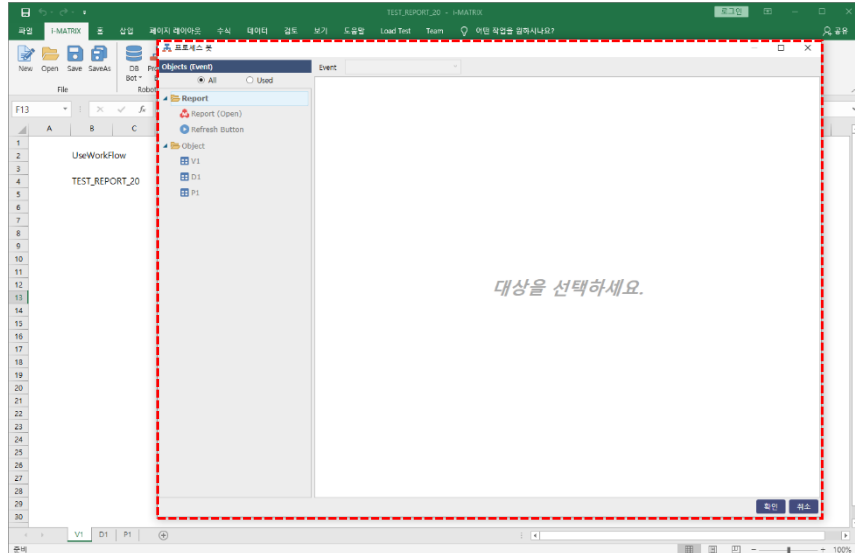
TEST_REPORT_20 - I-MATRIX

로그인

파일 I-MATRIX 홈 삽입 페이지 레이아웃 수식 데이터 검토 보기 도움말 Load Test Team 어떤 작업을 원하시나요?

공유

New Open Save SaveAs DB Bot Pro

File Robot

F13

프로세스 뷰

Objects (Event)

All Used

Event

Report

Report (Open)

Refresh Button

Object

V1

D1

P1

대상을 선택하세요.

확인 취소

| | A | B | C |
|---|---|---|---|
| 1 | | | |
| 2 | | UseWorkFlow | |
| 3 | | | |
| 4 | | TEST_REPORT_20 | |
| 5 | | | |
| 6 | | | |
| 7 | | | |
| 8 | | | |
| 9 | | | |
| 10 | | | |
| 11 | | | |
| 12 | | | |
| 13 | | | |
| 14 | | | |
| 15 | | | |
| 16 | | | |
| 17 | | | |
| 18 | | | |
| 19 | | | |
| 20 | | | |
| 21 | | | |
| 22 | | | |
| 23 | | | |
| 24 | | | |
| 25 | | | |
| 26 | | | |
| 27 | | | |
| 28 | | | |
| 29 | | | |
| 30 | | | |

V1 D1 P1

준비

100%